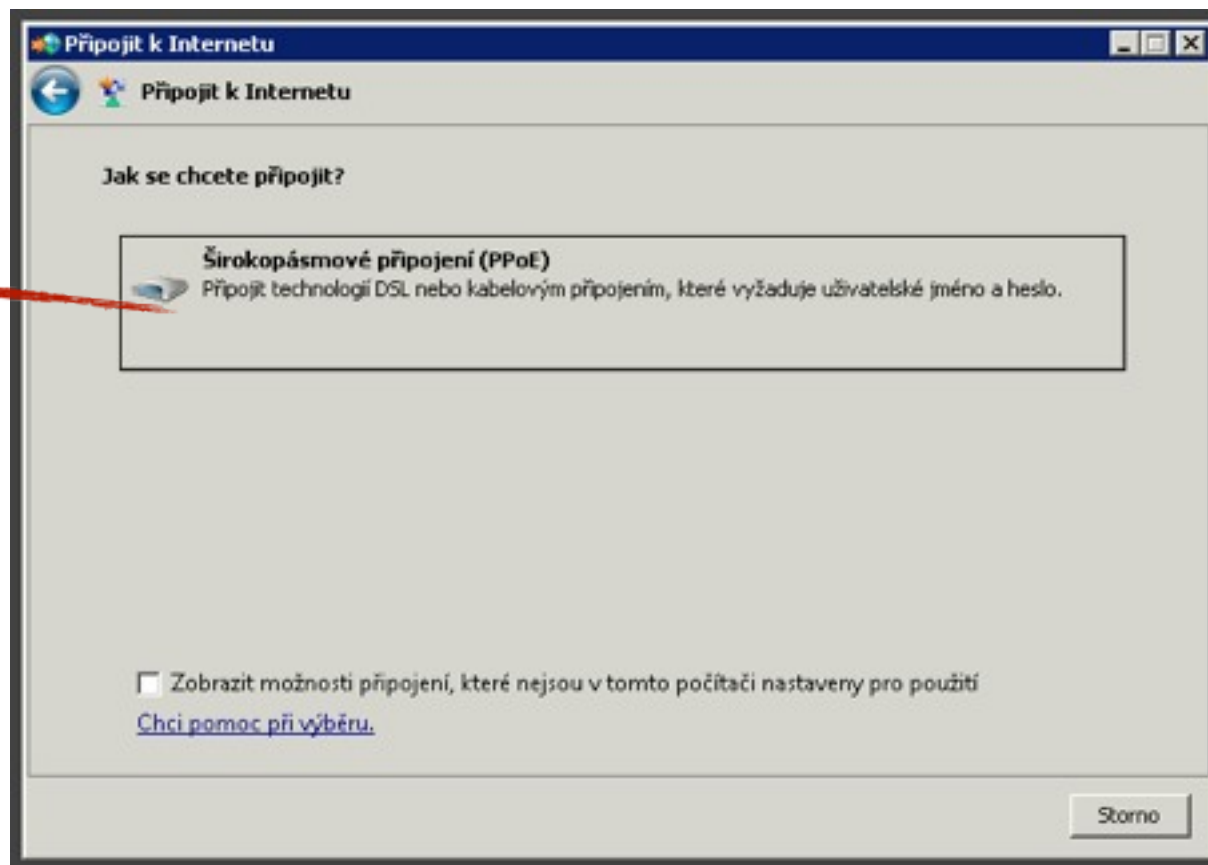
Připojit k Internetu

Připojit k Internetu

Jak se chcete připojit?

Širokopásmové připojení (PPoE)
Připojit technologií DSL nebo kabelovým připojením, které vyžaduje uživatelské jméno a heslo.

Zobrazit možnosti připojení, které nejsou v tomto počítači nastaveny pro použití

Chci pomoc při výběru.

Storno